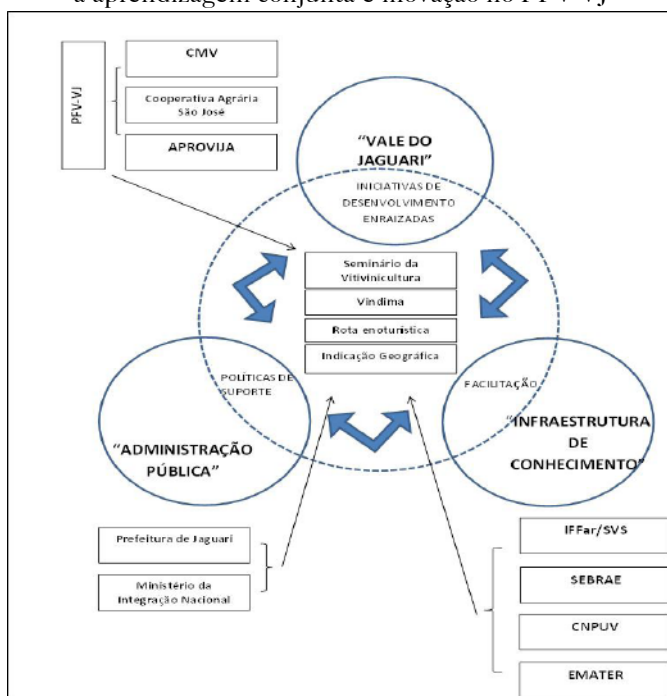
a aprendizagem conjunta e inovação no PFV-VJ

PFV-VJ

CMV

Cooperativa Agrária São José

APROVIJA

"VALE DO JAGUARI"

INICIATIVAS DE DESENVOLVIMENTO ENRAIZADAS

Seminário da Vitivinicultura

Vindima

Rota enoturística

Indicação Geográfica

POLÍTICAS DE SUPORTE

FACILITAÇÃO

"ADMINISTRAÇÃO PÚBLICA"

"INFRAESTRUTURA DE CONHECIMENTO"

Prefeitura de Jaguari

Ministério da Integração Nacional

IFFar/SVS

SEBRAE

CNPUV

EMATER